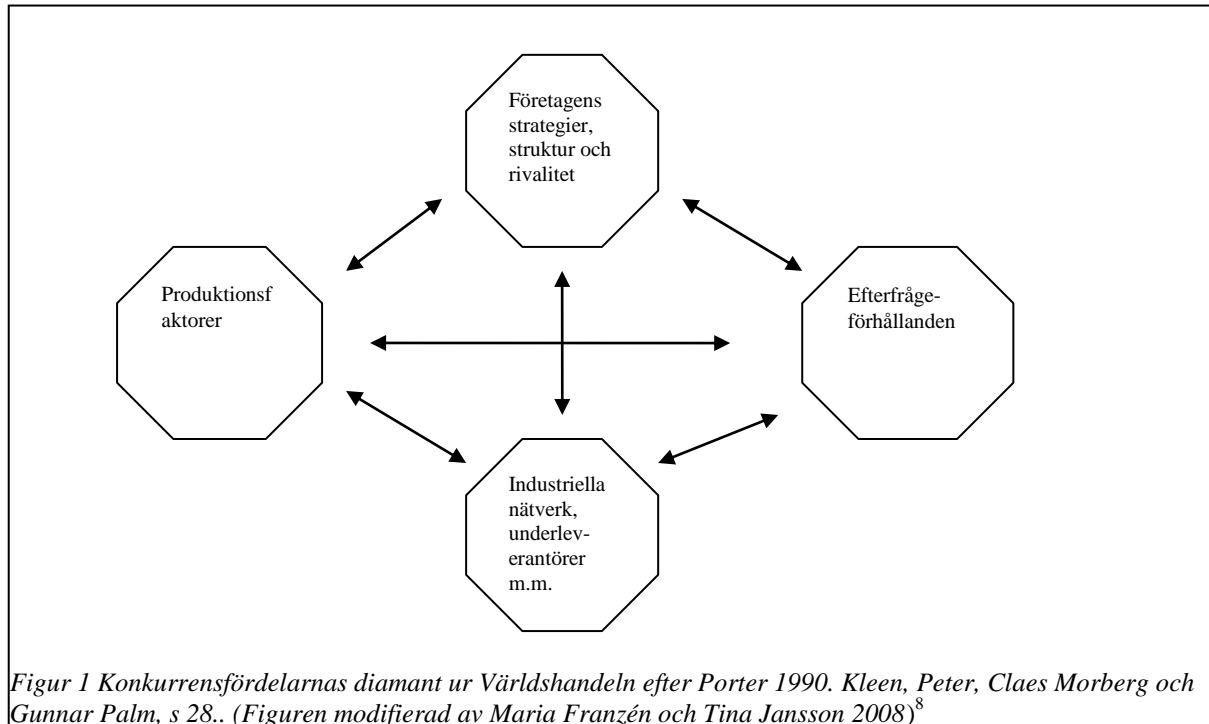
Företagens strategier, struktur och rivalitet

Produktionsfaktorer

Efterfråge-förhållanden

Industriella nätverk, underleverantörer m.m.

Figur 1 Konkurrensfördelarnas diamant ur Världshandeln efter Porter 1990. Kleen, Peter, Claes Morberg och Gunnar Palm, s 28.. (Figuren modifierad av Maria Franzén och Tina Jansson 2008)$^{8}$